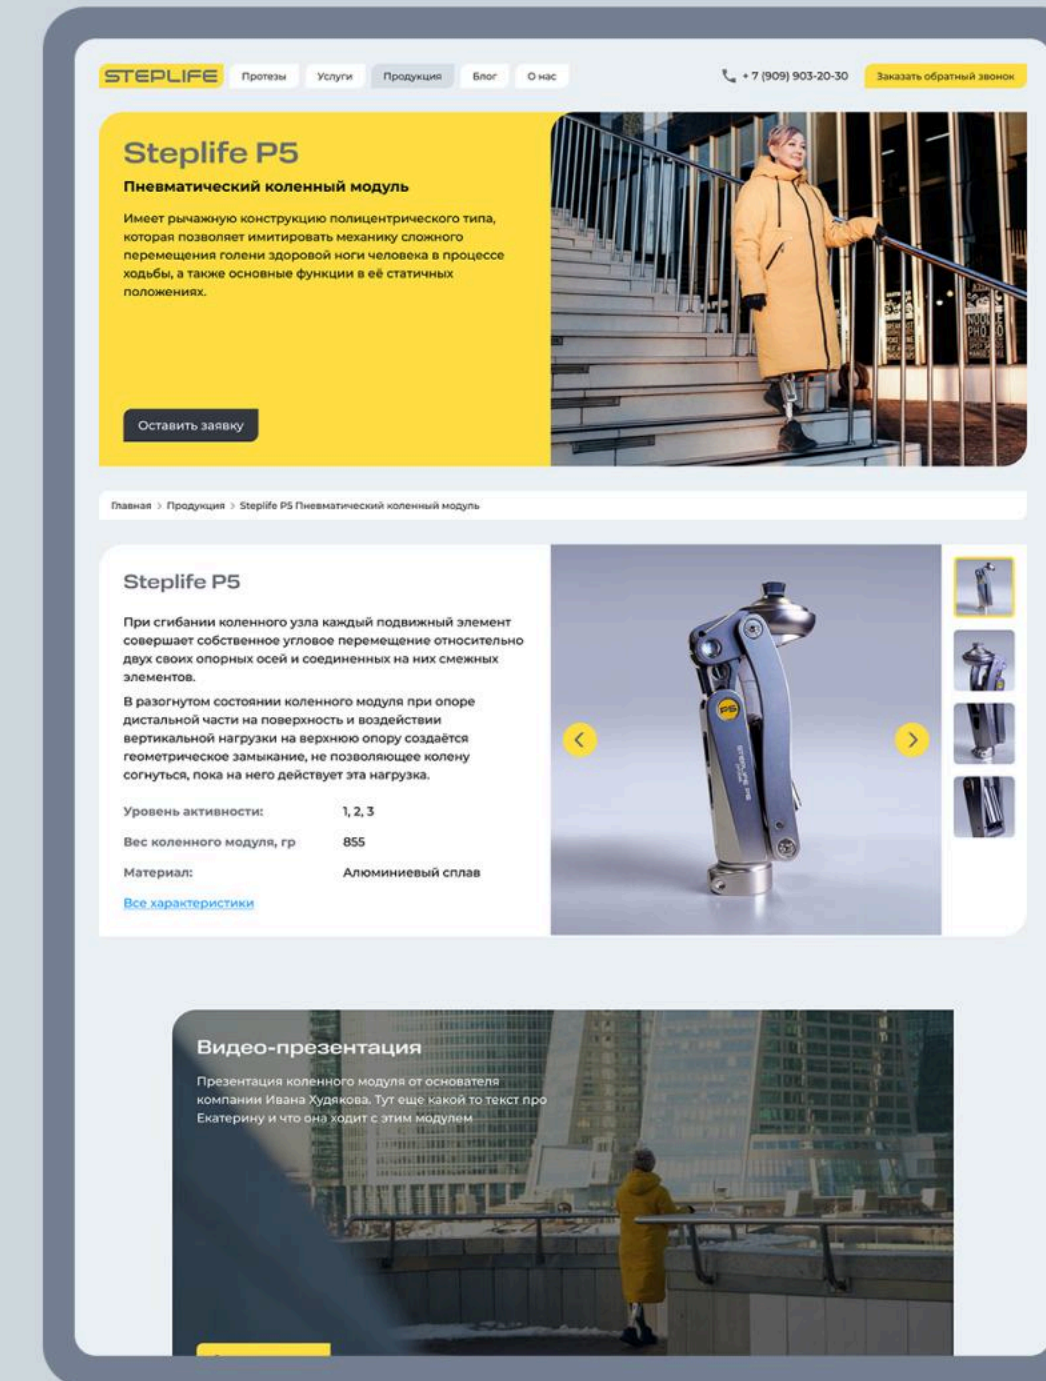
STEPLIFE Протезы Услуги Продукция Блог О нас

+7 (909) 903-20-30 Заказать обратный звонок

Steplife P5

Пневматический коленный модуль

Имеет рычажную конструкцию полицентрического типа, которая позволяет имитировать механику сложного перемещения голени здоровой ноги человека в процессе ходьбы, а также основные функции в её статичных положениях.

Оставить заявку

Главная > Продукция > Steplife P5 Пневматический коленный модуль

Steplife P5

При сгибании коленного узла каждый подвижный элемент совершает собственное угловое перемещение относительно двух своих опорных осей и соединенных на них смежных элементов.

В разогнутом состоянии коленного модуля при опоре дистальной части на поверхность и воздействии вертикальной нагрузки на верхнюю опору создаётся геометрическое замыкание, не позволяющее колену согнуться, пока на него действует эта нагрузка.

| | |
|---|---|
| Уровень активности: | 1, 2, 3 |
| Вес коленного модуля, гр | 855 |
| Материал: | Алюминиевый сплав |

Все характеристики

P5

Видео-презентация

Презентация коленного модуля от основателя компании Ивана Худякова. Тут еще какой то текст про Екатерину и что она ходит с этим модулем